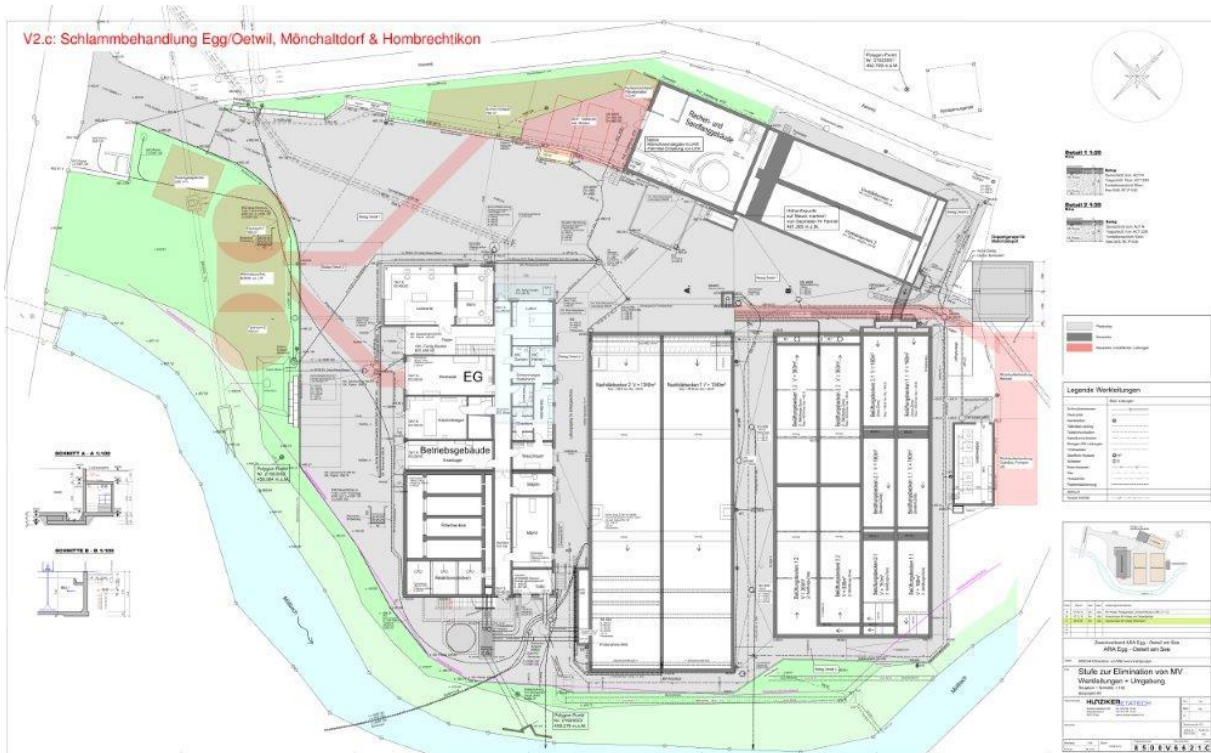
V2.c: Schlammbehandlung Egg/Oetwil, Mönchaltdorf & Hombrechtikon

Rechen- und Sandfanggebäude

EG

Betriebsgebäude

Nachklärbecken 2
Nachklärbecken 1

Belüftungsbecken 2.1
Belüftungsbecken 1.1
Belüftungsbecken 1.2
Belüftungsbecken 2.2

Detail 1 1:20

Detail 2 1:20

Legende Werkleitungen

SCHNITT A - A 1:100

SCHNITT B - B 1:100

Stufe zur Elimination von MV
Werkleitungen + Umgebung

ARA Egg - Oetwil am See

HUNZIKER BETATECH

8500V6621C